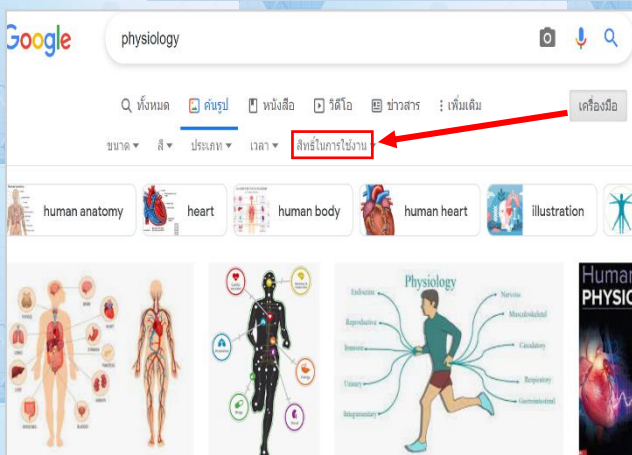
Google

physiology

ทั้งหมด | ค้นรูป | หนังสือ | วิดีโอ | ข่าวสาร | เพิ่มเติม | เครื่องมือ

ขนาด ▾ | สี ▾ | ประเภท ▾ | เวลา ▾ | สิทธิ์ในการใช้งาน ▾

human anatomy | heart | human body | human heart | illustration

Physiology

Endocrine | Nervous | Reproductive | Musculoskeletal | Immune | Circulatory | Urinary | Respiratory | Integumentary | Gastrointestinal

Human
PHYSIC